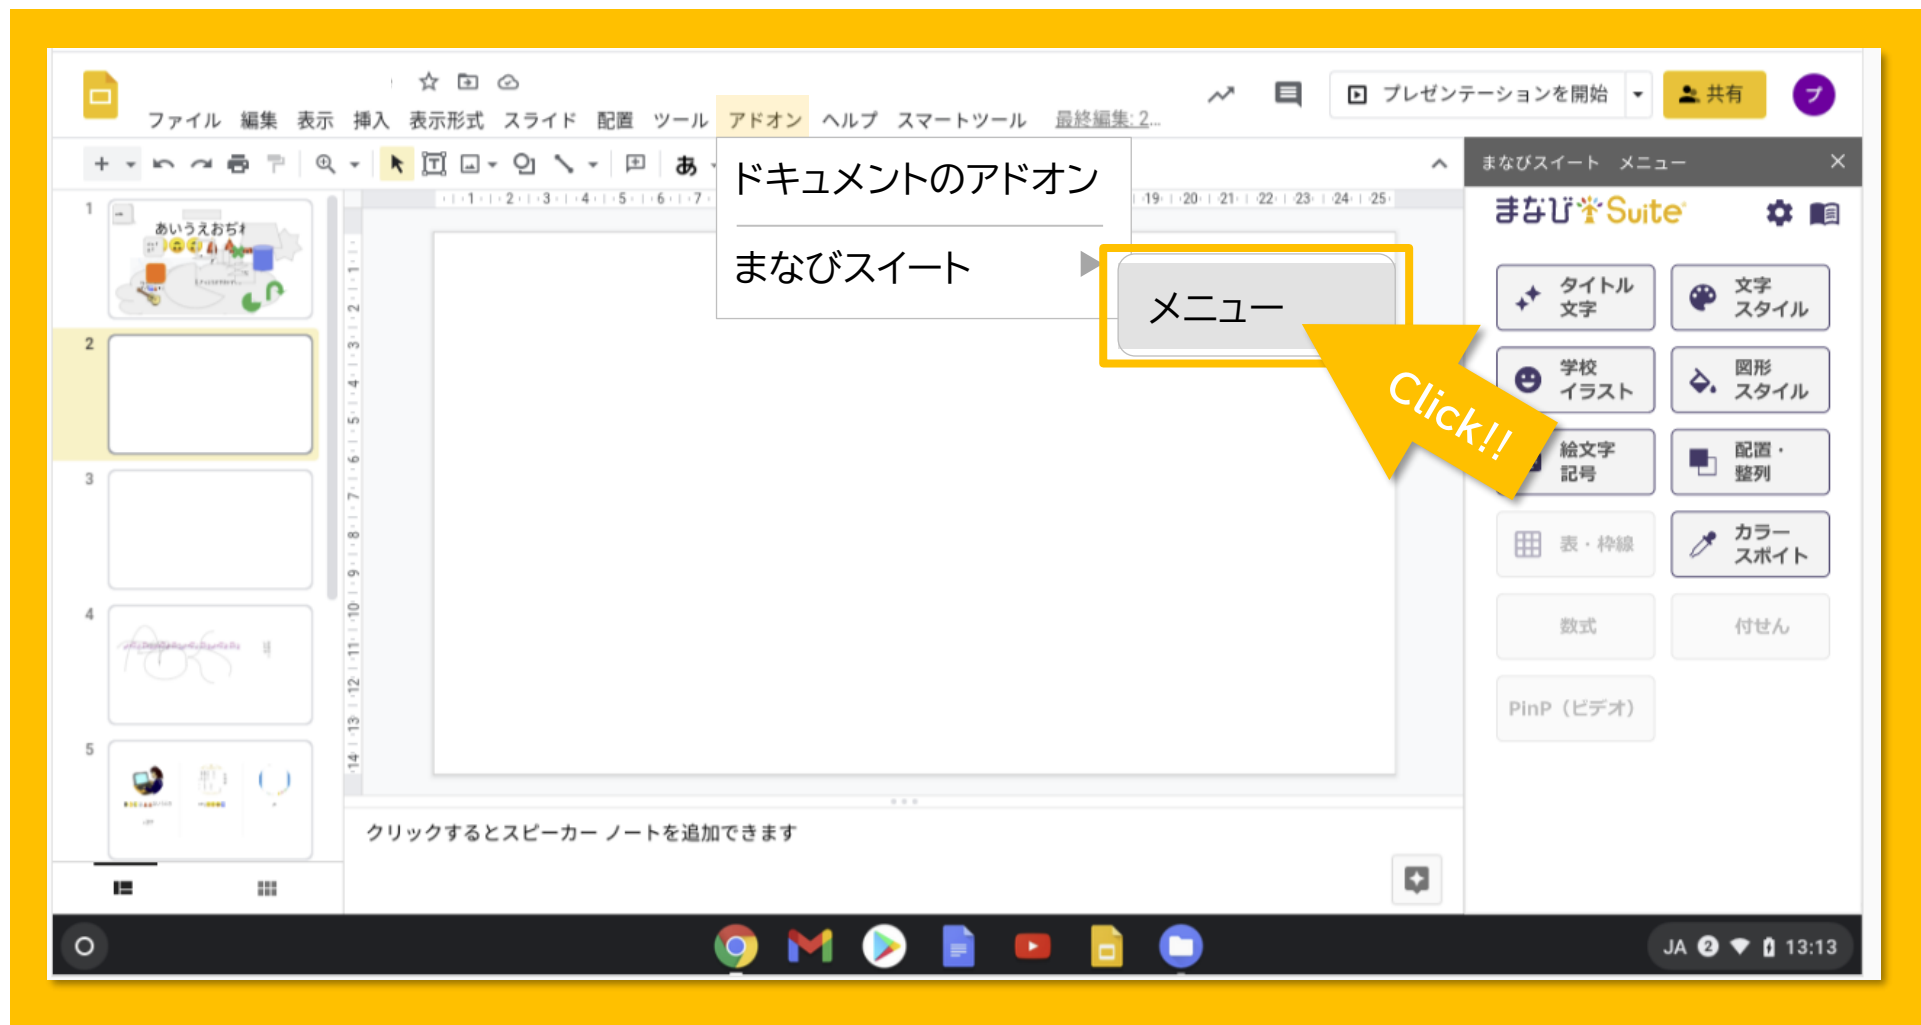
ファイル 編集 表示 挿入 表示形式 スライド 配置 ツール アドオン ヘルプ スマートツール 最終編集: 2...

プレゼンテーションを開始 共有

ドキュメントのアドオン

まなびスイート

メニュー

Click!!

1 2 3 4 5

あいうえおちけ

まなびスイート メニュー

まなび Suite

タイトル文字
文字スタイル
学校イラスト
図形スタイル
絵文字記号
配置・整列
表・枠線
カラースポイト
数式
付せん
PinP（ビデオ）

クリックするとスピーカー ノートを追加できます

JA 2 13:13